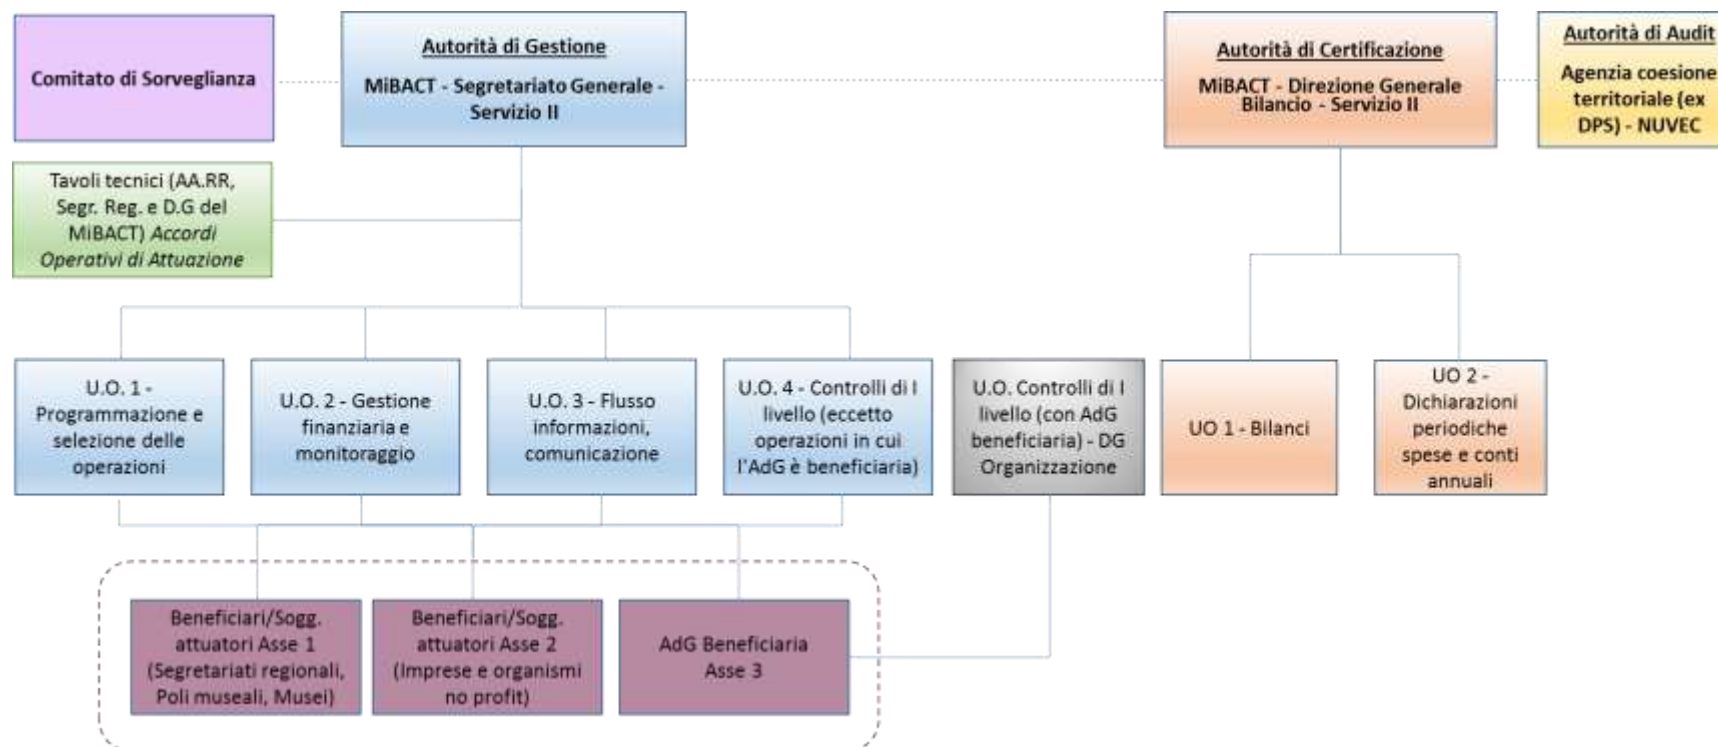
Comitato di Sorveglianza

Autorità di Gestione

MiBACT - Segretariato Generale - Servizio II

Autorità di Certificazione

MiBACT - Direzione Generale Bilancio - Servizio II

Autorità di Audit

Agenzia coesione territoriale (ex DPS) - NUVEC

Tavoli tecnici (AA.RR, Segr. Reg. e D.G del MiBACT) *Accordi Operativi di Attuazione*

U.O. 1 - Programmazione e selezione delle operazioni

U.O. 2 - Gestione finanziaria e monitoraggio

U.O. 3 - Flusso informazioni, comunicazione

U.O. 4 - Controlli di I livello (eccetto operazioni in cui l'AdG è beneficiaria)

U.O. Controlli di I livello (con AdG beneficiaria) - DG Organizzazione

UO 1 - Bilanci

UO 2 - Dichiarazioni periodiche spese e conti annuali

Beneficiari/Sogg. attuatori Asse 1 (Segretariati regionali, Poli museali, Musei)

Beneficiari/Sogg. attuatori Asse 2 (Imprese e organismi no profit)

AdG Beneficiaria Asse 3